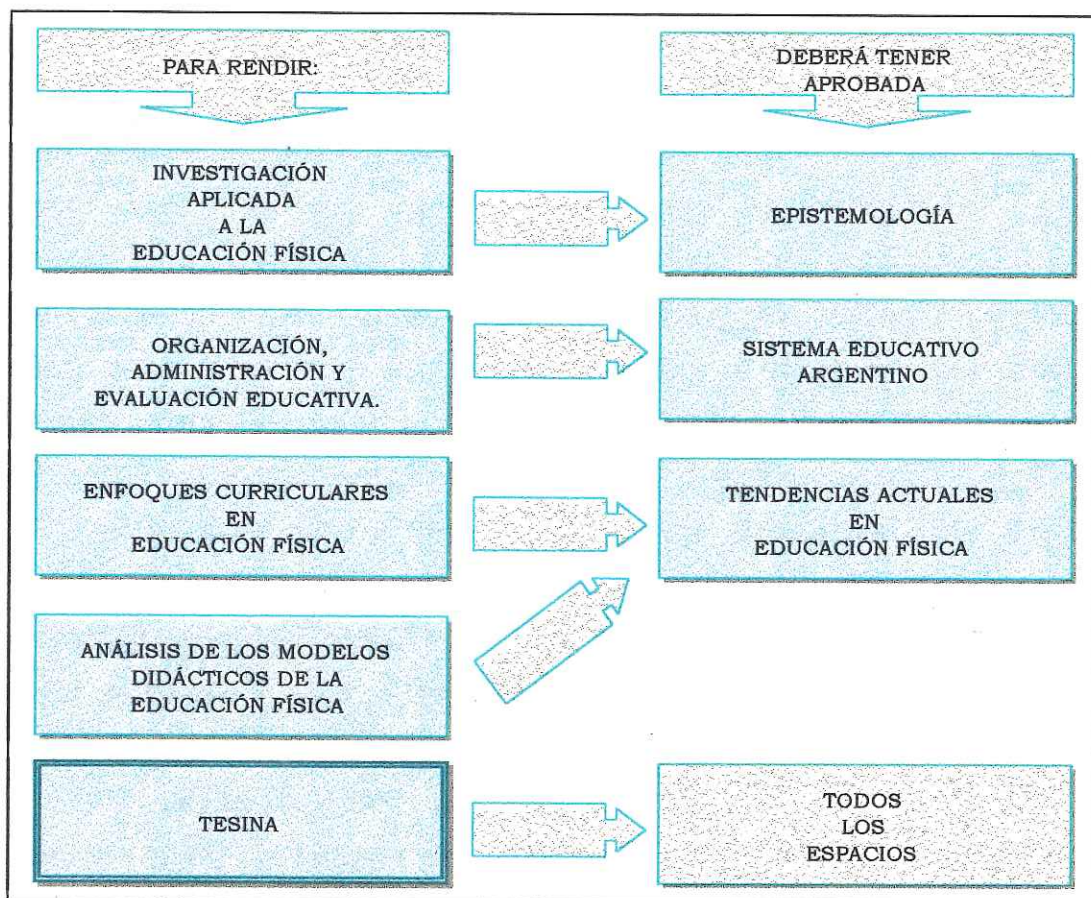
PARA RENDIR:

DEBERÁ TENER APROBADA

INVESTIGACIÓN APLICADA A LA EDUCACIÓN FÍSICA

EPISTEMOLOGÍA

ORGANIZACIÓN, ADMINISTRACIÓN Y EVALUACIÓN EDUCATIVA.

SISTEMA EDUCATIVO ARGENTINO

ENFOQUES CURRICULARES EN EDUCACIÓN FÍSICA

TENDENCIAS ACTUALES EN EDUCACIÓN FÍSICA

ANÁLISIS DE LOS MODELOS DIDÁCTICOS DE LA EDUCACIÓN FÍSICA

TESINA

TODOS LOS ESPACIOS